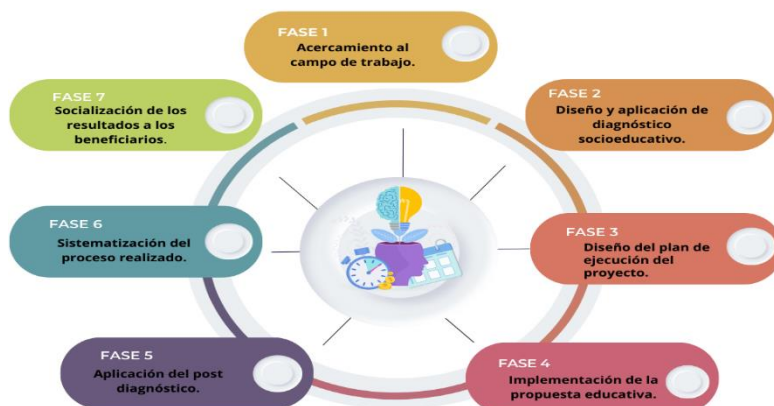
FASE 1
Acercamiento al campo de trabajo.

FASE 2
Diseño y aplicación de diagnóstico socioeducativo.

FASE 3
Diseño del plan de ejecución del proyecto.

FASE 4
Implementación de la propuesta educativa.

FASE 5
Aplicación del post diagnóstico.

FASE 6
Sistematización del proceso realizado.

FASE 7
Socialización de los resultados a los beneficiarios.